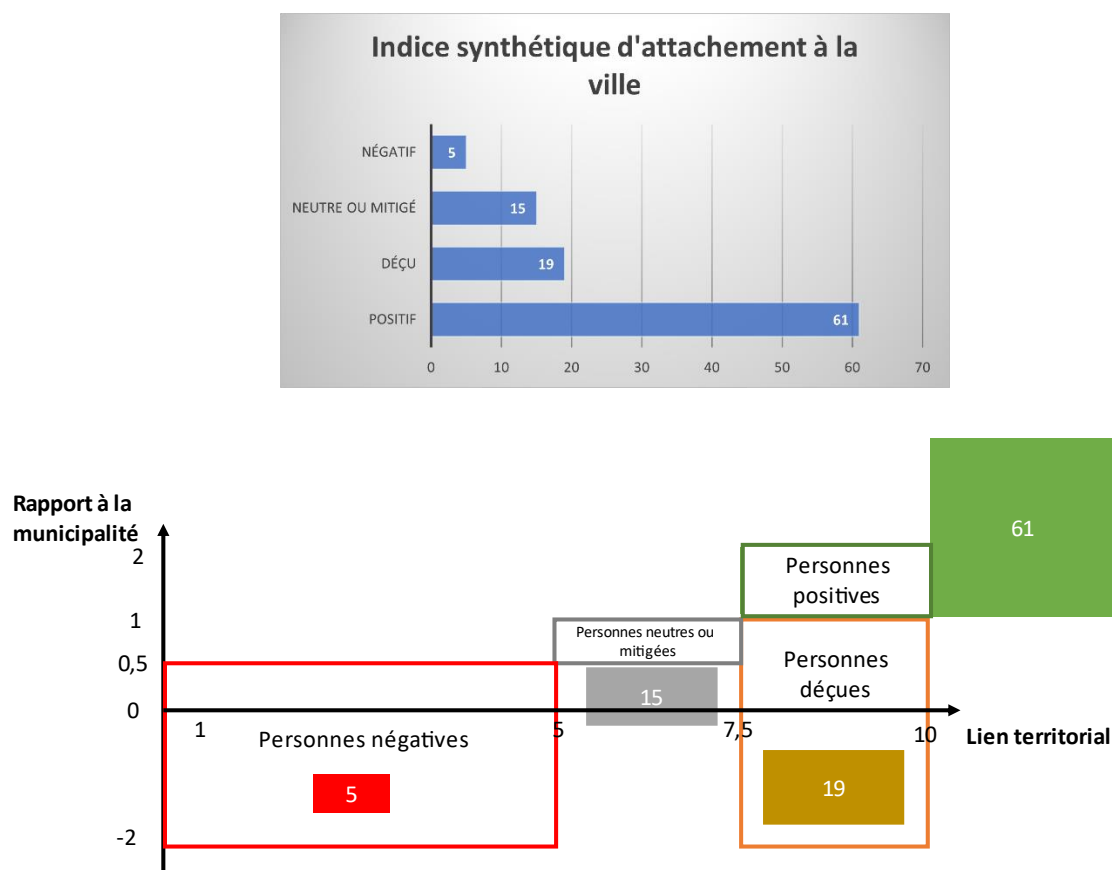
Indice synthétique d'attachement à la ville

NÉGATIF 5
NEUTRE OU MITIGÉ 15
DÉÇU 19
POSITIF 61

0 10 20 30 40 50 60 70

61

Rapport à la municipalité

2
1
0,5
0
-2

Personnes positives

Personnes neutres ou mitigées

Personnes déçues

15

1 Personnes négatives 5 7,5 10 Lien territorial

5

19